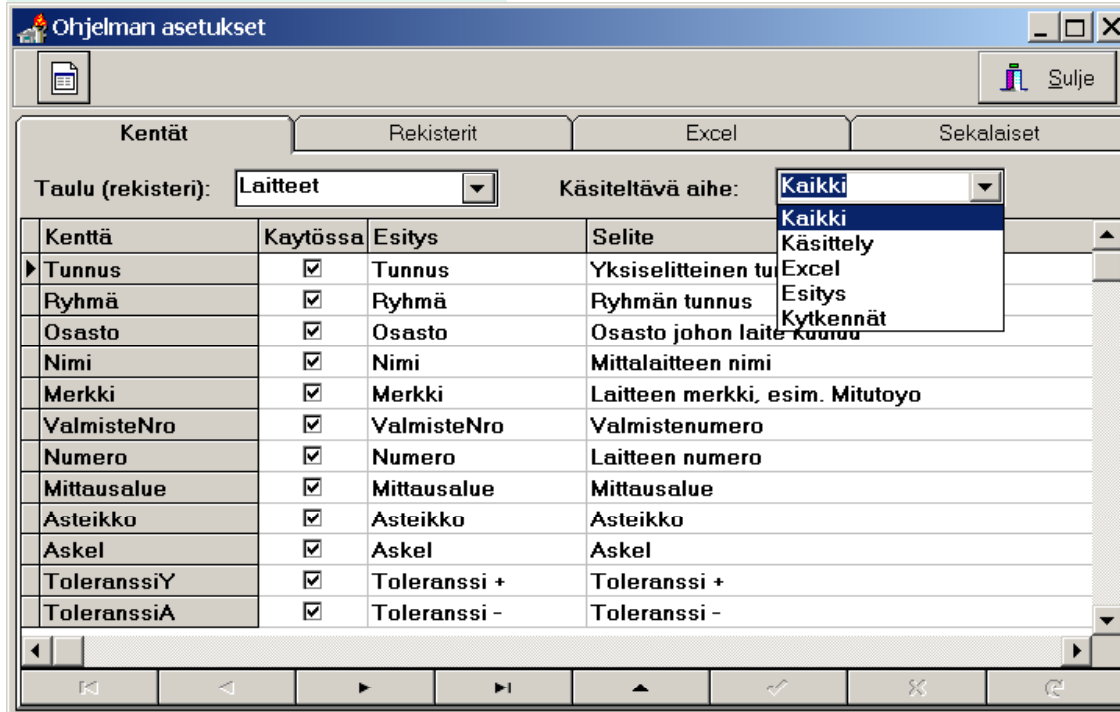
Ohjelman asetukset

Sulje

Kentät | Rekisterit | Excel | Sekalaiset

Taulu (rekisteri): Laitteet

Käsiteltävä aihe: Kaikki

Kaikki
Käsittely
Excel
Esitys
Kytkennät

| Kenttä | Kaytössa | Esitys | Selite |
|---|---|---|---|
| Tunnus | ☑ | Tunnus | Yksiselitteinen tu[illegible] |
| Ryhmä | ☑ | Ryhmä | Ryhmän tunnus |
| Osasto | ☑ | Osasto | Osasto johon laite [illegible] |
| Nimi | ☑ | Nimi | Mittalaitteen nimi |
| Merkki | ☑ | Merkki | Laitteen merkki, esim. Mitutoyo |
| ValmisteNro | ☑ | ValmisteNro | Valmistenumero |
| Numero | ☑ | Numero | Laitteen numero |
| Mittausalue | ☑ | Mittausalue | Mittausalue |
| Asteikko | ☑ | Asteikko | Asteikko |
| Askel | ☑ | Askel | Askel |
| ToleranssiY | ☑ | Toleranssi + | Toleranssi + |
| ToleranssiA | ☑ | Toleranssi - | Toleranssi - |